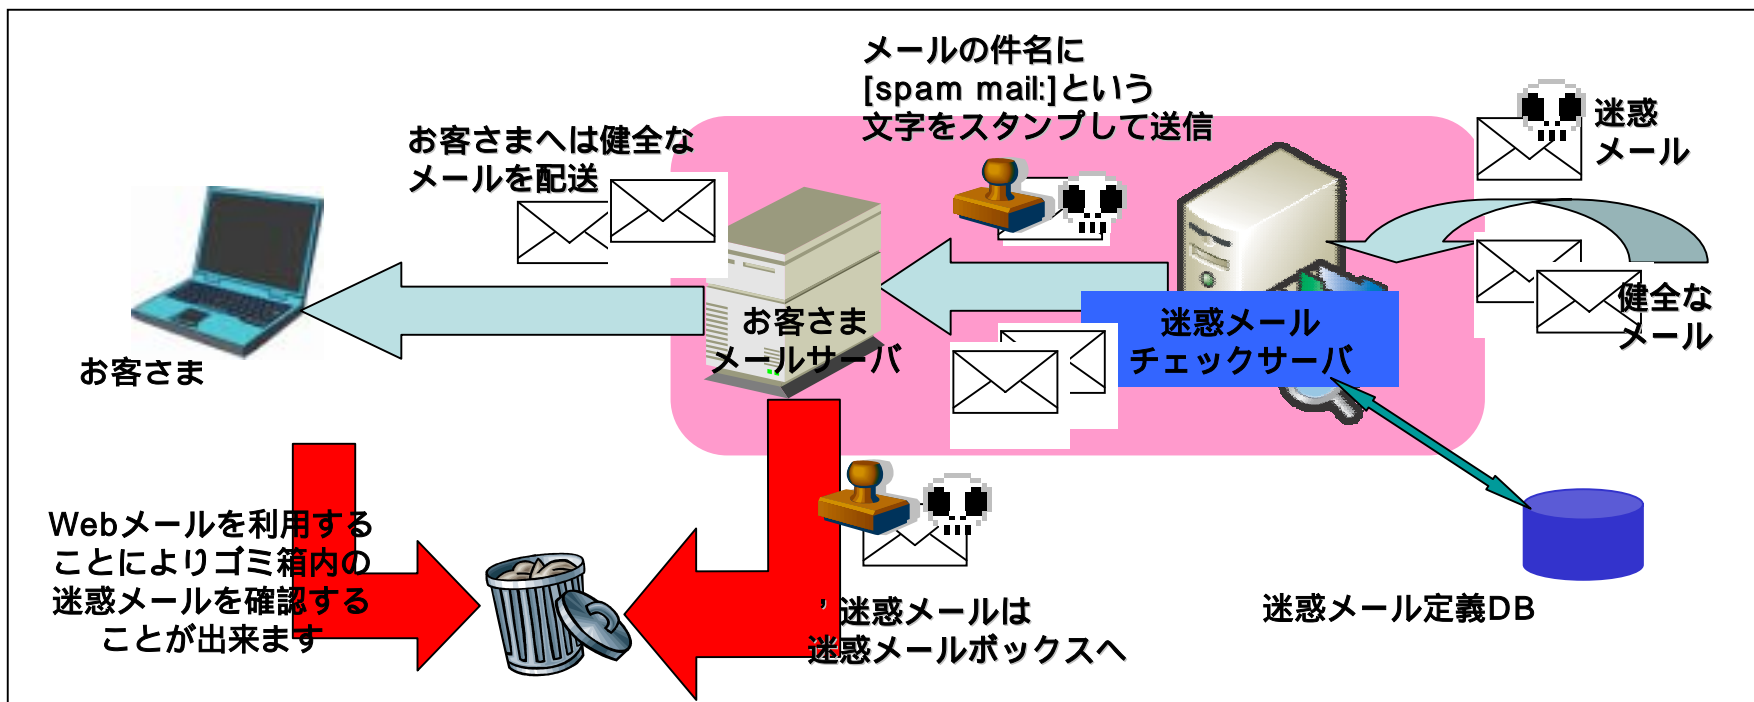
メールの件名に
[spam mail:]という
文字をスタンプして送信

迷惑
メール

お客さまへは健全な
メールを配送

お客さま
メールサーバ

迷惑メール
チェックサーバ

健全な
メール

お客さま

Webメールを利用する
ことによりゴミ箱内の
迷惑メールを確認する
ことが出来ます

迷惑メールは
迷惑メールボックスへ

迷惑メール定義DB